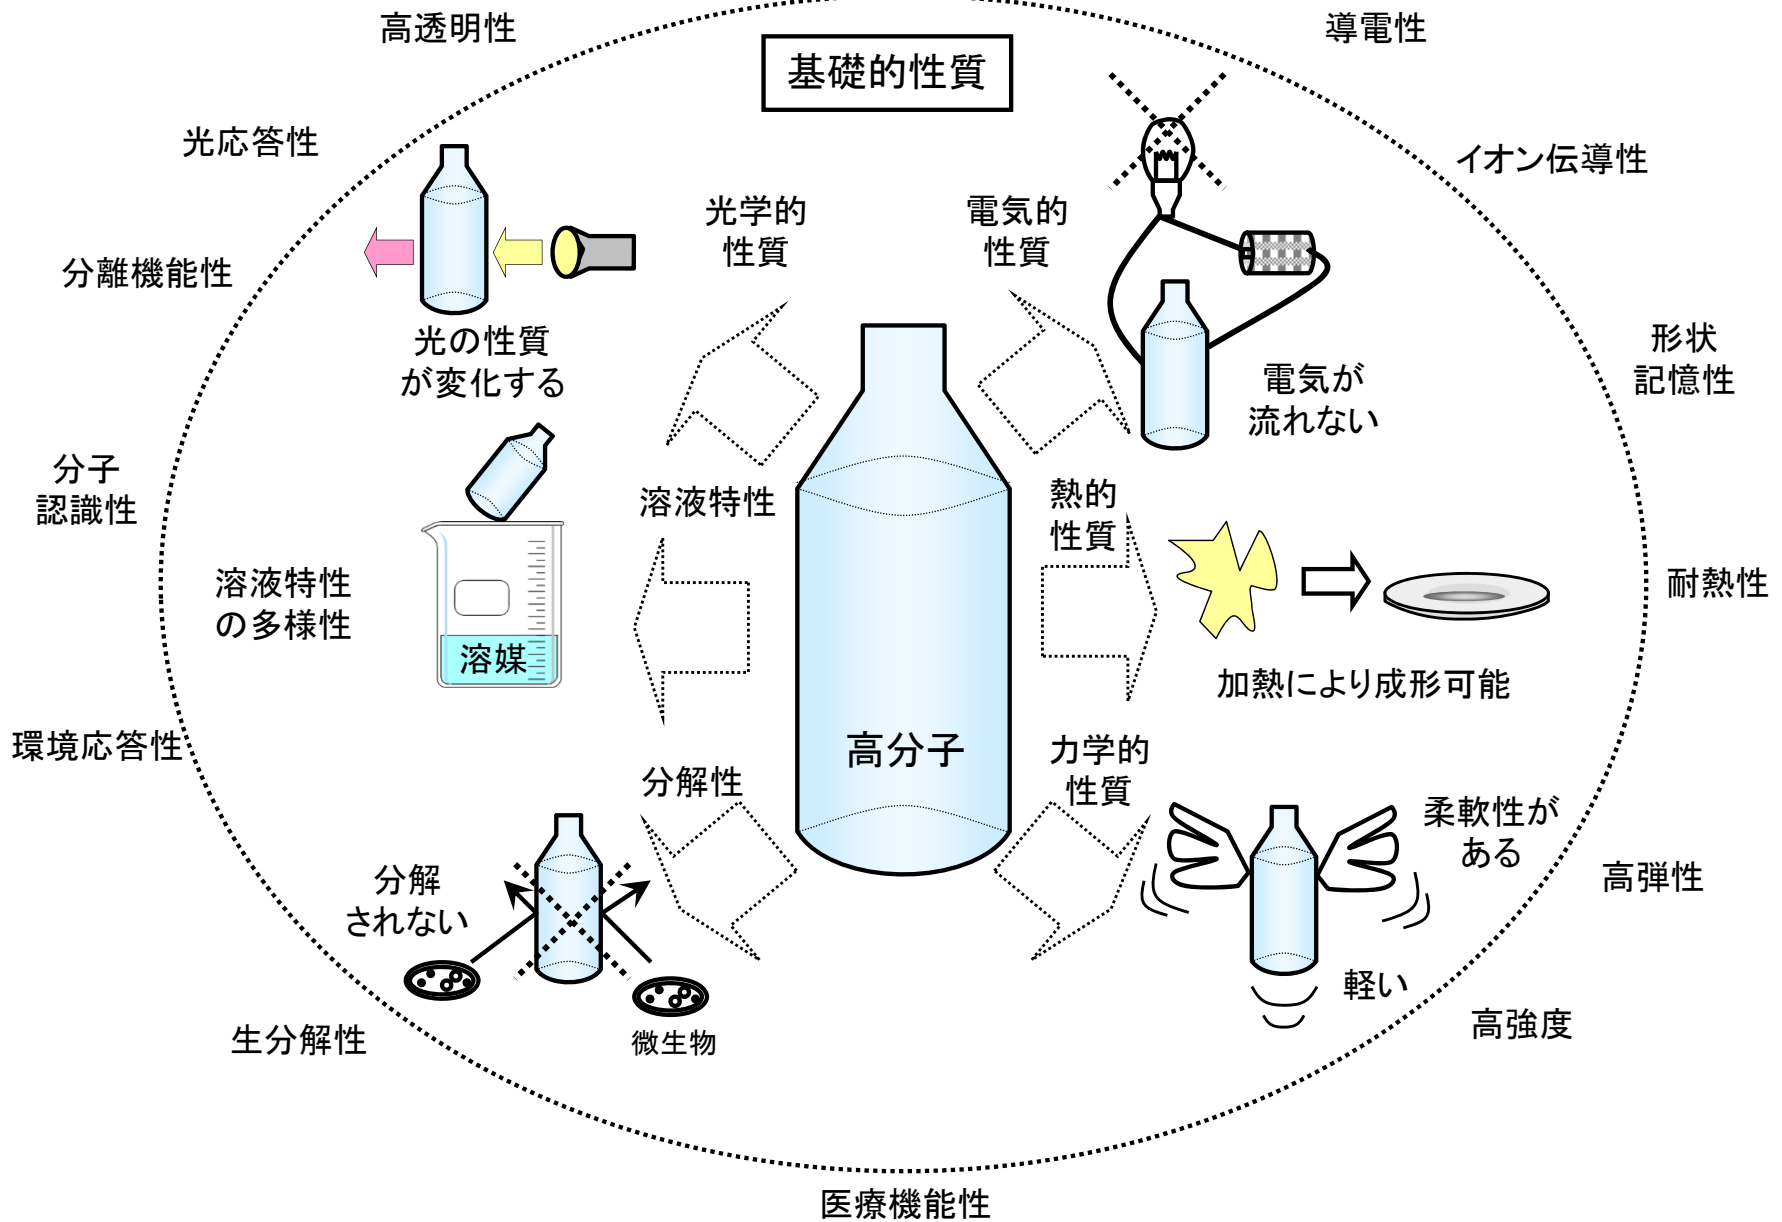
高透明性

基礎的性質

導電性

光応答性

イオン伝導性

分離機能性

光学的性質

電気的性質

光の性質が変化する

形状記憶性

電気が流れない

分子認識性

溶液特性

熱的性質

溶液特性の多様性

耐熱性

溶媒

加熱により成形可能

環境応答性

高分子

力学的性質

分解性

柔軟性がある

高弾性

分解されない

軽い

高強度

生分解性

微生物

医療機能性